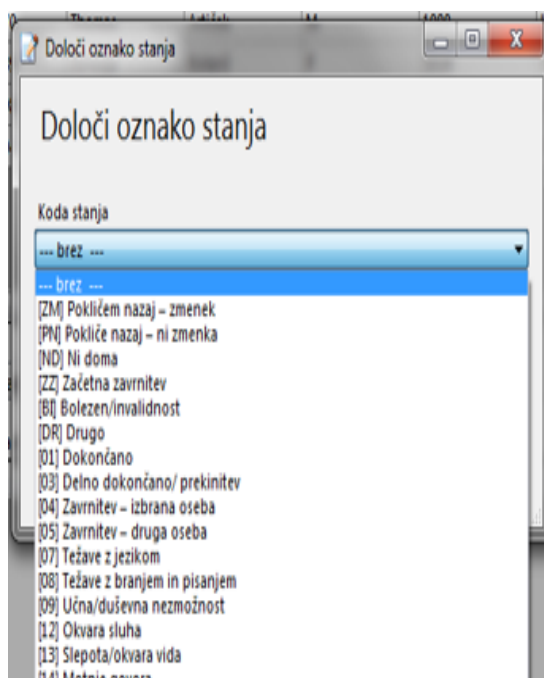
Določi oznako stanja

Določi oznako stanja

Koda stanja

--- brez ---

--- brez ---
[ZM] Pokličem nazaj – zmenek
[PN] Pokliče nazaj – ni zmenka
[ND] Ni doma
[ZZ] Začetna zavrnitev
[BI] Bolezen/invalidnost
[DR] Drugo
[01] Dokončano
[03] Delno dokončano/ prekinitev
[04] Zavrnitev – izbrana oseba
[05] Zavrnitev – druga oseba
[07] Težave z jezikom
[08] Težave z branjem in pisanjem
[09] Učna/duševna nezmožnost
[12] Okvara sluha
[13] Slepota/okvara vida
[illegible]